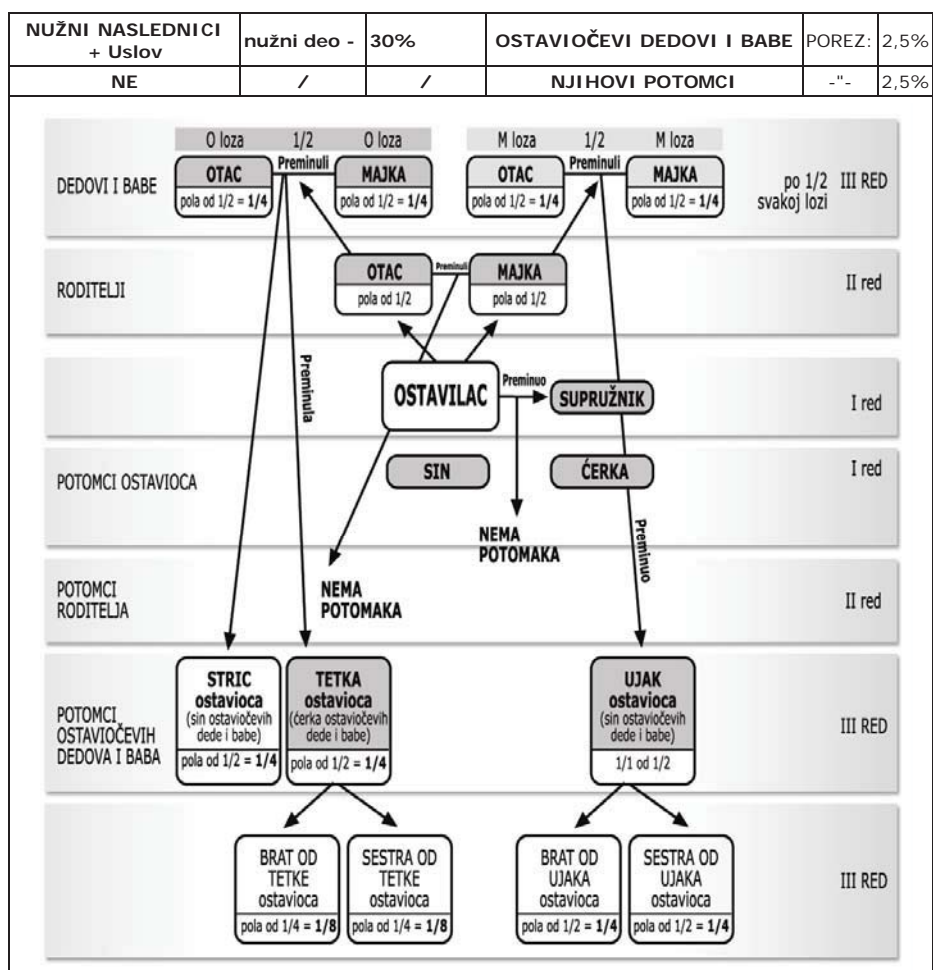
| NUŽNI NASLEDNICI + Uslov | nužni deo - | 30% | OSTAVIOČEVI DEDOVI I BABE | POREZ: | 2,5% |
|---|---|---|---|---|---|
| NE | / | / | NJIHOVI POTOMCI | -"- | 2,5% |

O loza 1/2 O loza
M loza 1/2 M loza

DEDOVI I BABE

OTAC pola od 1/2 = 1/4
Preminuli
MAJKA pola od 1/2 = 1/4

OTAC pola od 1/2 = 1/4
Preminuli
MAJKA pola od 1/2 = 1/4

po 1/2 svakoj lozi
III RED

RODITELJI

OTAC pola od 1/2
Preminuli
MAJKA pola od 1/2

II red

Preminula

OSTAVILAC
Preminuo
SUPRUŽNIK

I red

POTOMCI OSTAVIOCA

SIN
ĆERKA

I red

NEMA POTOMAKA

Preminuo

POTOMCI RODITELJA

NEMA POTOMAKA

II red

POTOMCI OSTAVIOČEVIH DEDOVA I BABA

STRIC ostavioca (sin ostaviočevih dede i babe) pola od 1/2 = 1/4

TETKA ostavioca (ćerka ostaviočevih dede i babe) pola od 1/2 = 1/4

UJAK ostavioca (sin ostaviočevih dede i babe) 1/1 od 1/2

III RED

BRAT OD TETKE ostavioca pola od 1/4 = 1/8

SESTRA OD TETKE ostavioca pola od 1/4 = 1/8

BRAT OD UJAKA ostavioca pola od 1/2 = 1/4

SESTRA OD UJAKA ostavioca pola od 1/2 = 1/4

III RED